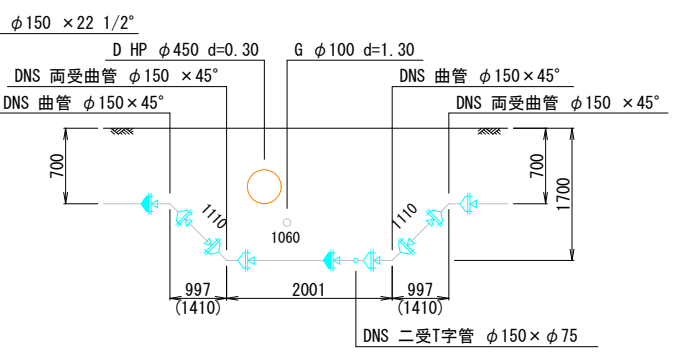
$\phi$150 ×22 1/2°

D HP $\phi$450 d=0.30

G $\phi$100 d=1.30

DNS 両受曲管 $\phi$150 ×45°

DNS 曲管 $\phi$150×45°

DNS 曲管 $\phi$150×45°

DNS 両受曲管 $\phi$150 ×45°

700

1110

1060

1110

700

1700

997
(1410)

2001

997
(1410)

DNS 二受T字管 $\phi$150×$\phi$75